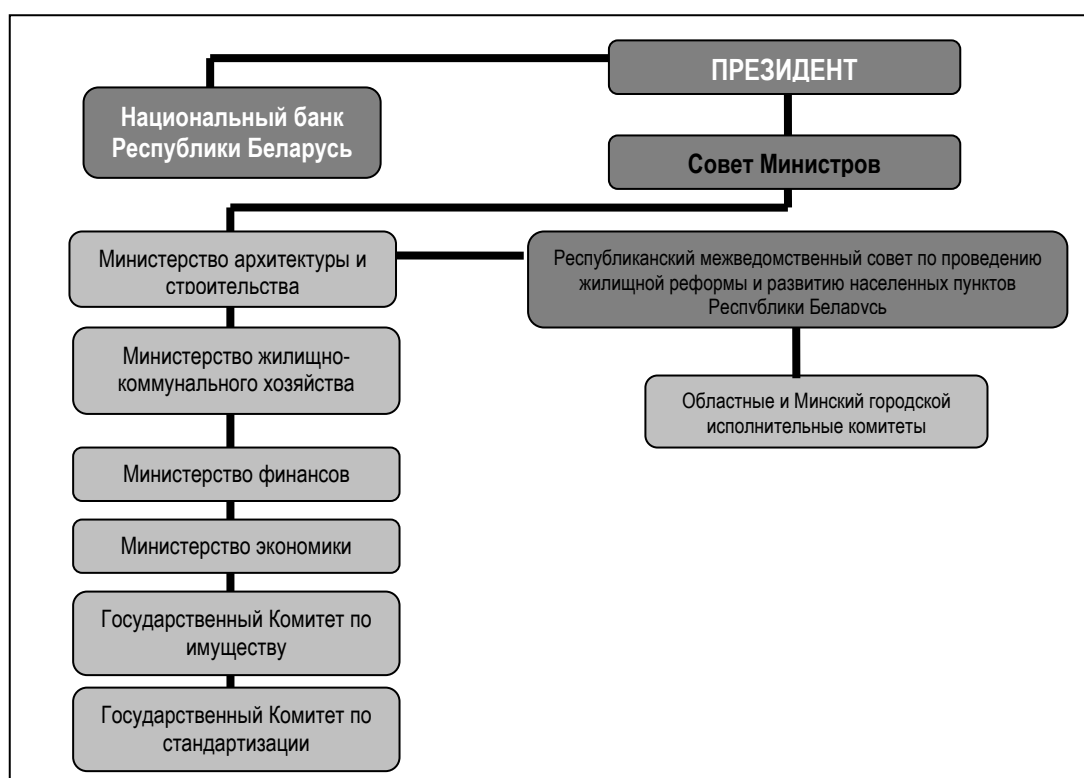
ПРЕЗИДЕНТ

Национальный банк Республики Беларусь

Совет Министров

Министерство архитектуры и строительства

Республиканский межведомственный совет по проведению жилищной реформы и развитию населенных пунктов Республики Беларусь

Министерство жилищно-коммунального хозяйства

Областные и Минский городской исполнительные комитеты

Министерство финансов

Министерство экономики

Государственный Комитет по имуществу

Государственный Комитет по стандартизации